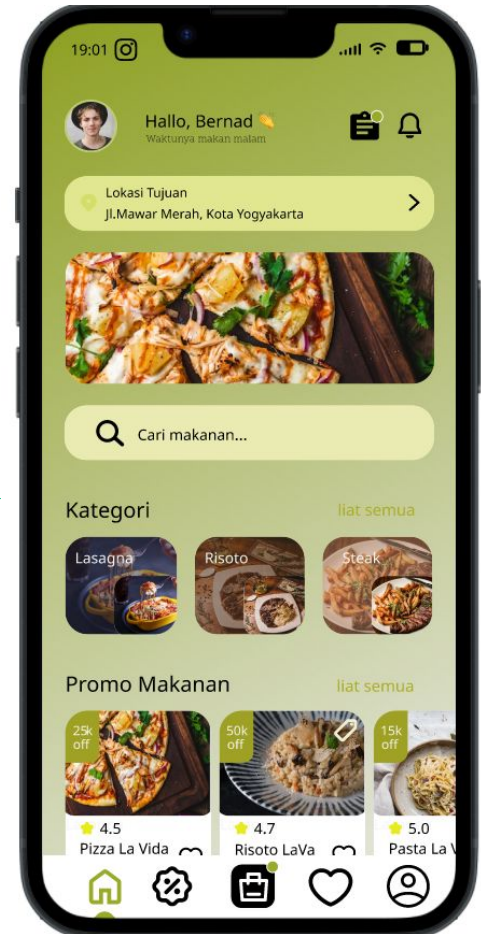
19:01

Hallo, Bernad
Waktunya makan malam

Lokasi Tujuan
Jl.Mawar Merah, Kota Yogyakarta

Cari makanan...

Kategori
liat semua

Lasagna
Risoto
Steak

Promo Makanan
liat semua

25k off
4.5
Pizza La Vida

50k off
4.7
Risoto LaVa

15k off
5.0
Pasta La V